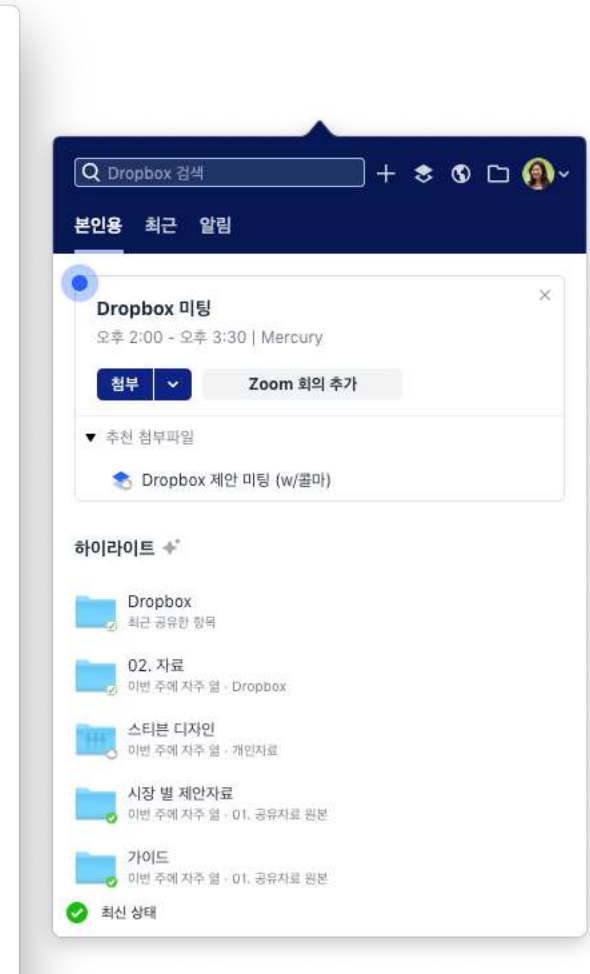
Dropbox 검색

본인용 최근 알림

Dropbox 미팅
오후 2:00 - 오후 3:30 | Mercury

첨부

Zoom 회의 추가

▾ 추천 첨부파일

Dropbox 제안 미팅 (w/콜마)

하이라이트

Dropbox
최근 공유한 항목

02. 자료
이번 주에 자주 열 · Dropbox

스티븐 디자인
이번 주에 자주 열 · 개인자료

시장 별 제안자료
이번 주에 자주 열 · 01. 공유자료 원본

가이드
이번 주에 자주 열 · 01. 공유자료 원본

최신 상태